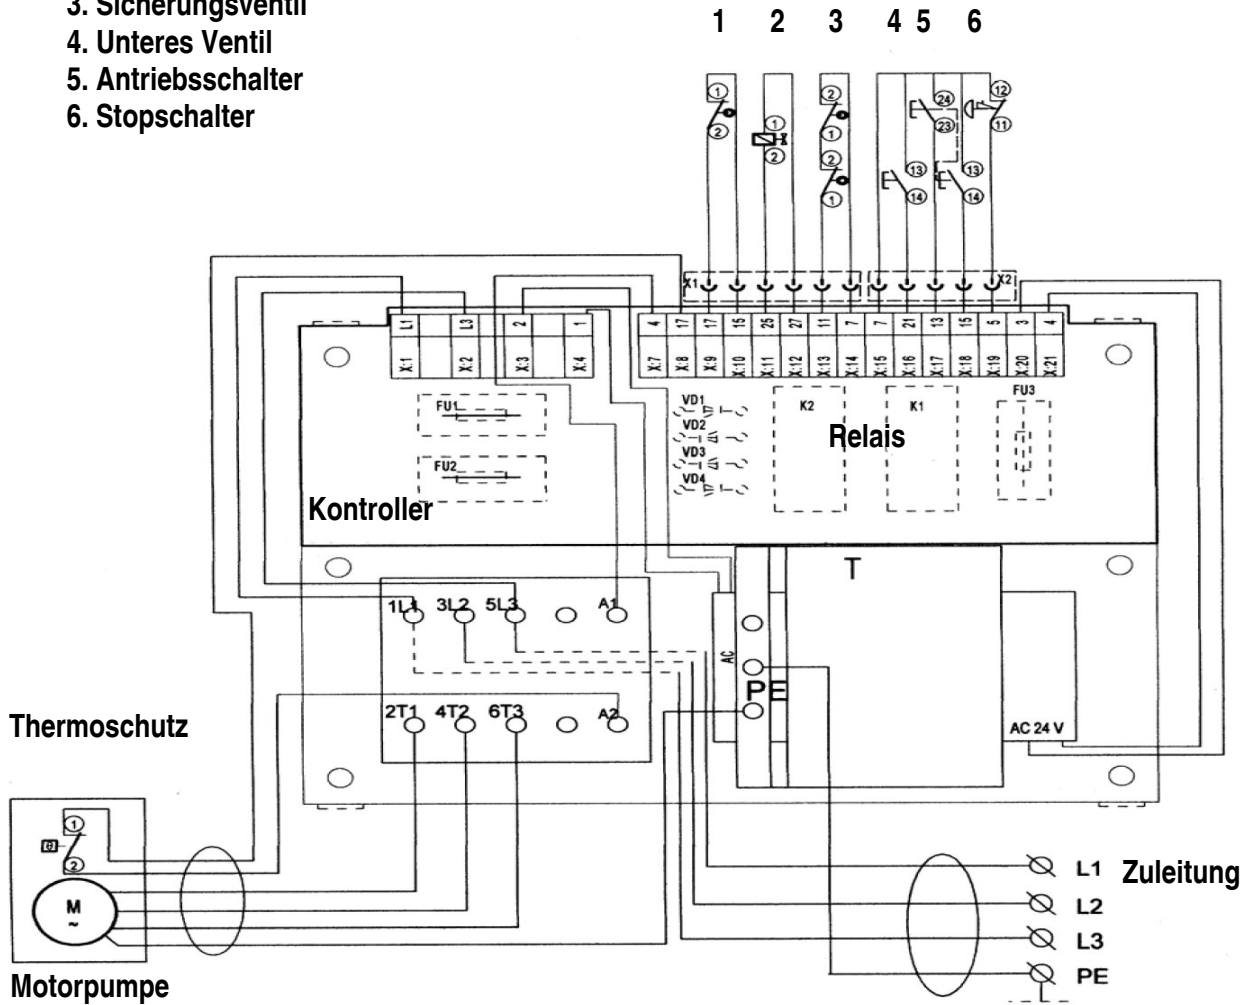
3. Sicherungsventil
4. Unteres Ventil
5. Antriebsschalter
6. Stopschalter

1 2 3 4 5 6

X1 X2

L1 L3 2 1 4 17 17 15 25 27 11 7 7 21 13 15 5 3 4

X:1 X:2 X:3 X:4 X:7 X:8 X:9 X:10 X:11 X:12 X:13 X:14 X:15 X:16 X:17 X:18 X:19 X:20 X:21

FU1

FU2

VD1

VD2

VD3

VD4

K2

K1

FU3

Relais

Kontroller

T

1L1 3L2 5L3 A1

AC

PE

2T1 4T2 6T3 A2

AC 24 V

Thermoschutz

M
~

Motorpumpe

L1 Zuleitung

L2

L3

PE